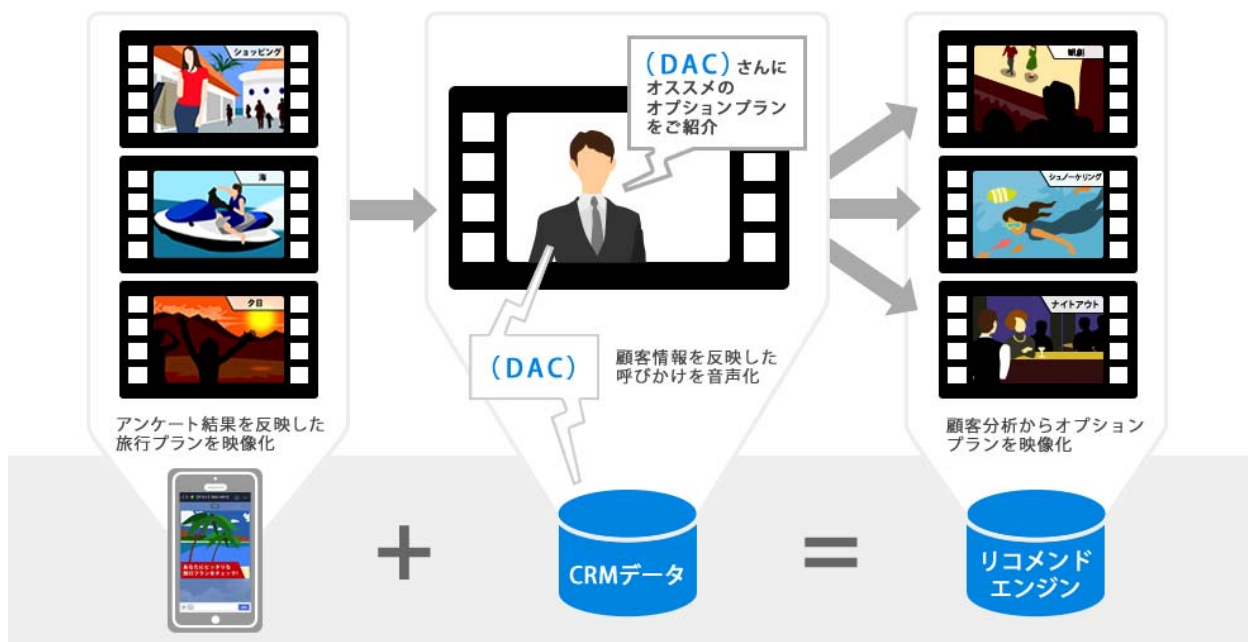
ショッピング

海

夕日

アンケート結果を反映した旅行プランを映像化

あなたにピッタリな旅行プランをチェック!

(DAC) さんにオススメのオプションプランをご紹介

(DAC)

顧客情報を反映した呼びかけを音声化

CRMデータ

観劇

シュノーケリング

ナイトアウト

顧客分析からオプションプランを映像化

リコメンドエンジン

+

=